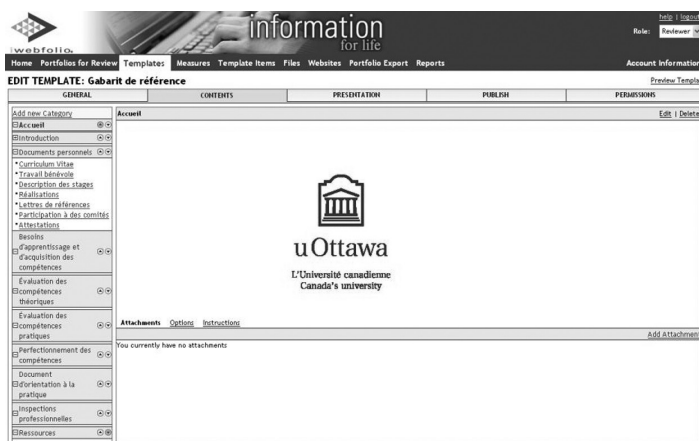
iwebfolio.

information
for life

help | logout

Role: Reviewer

Home Portfolios for Review Templates Measures Template Items Files Websites Portfolio Export Reports

Account Information

EDIT TEMPLATE: Gabarit de référence

Preview Templa

| GENERAL | CONTENTS | PRESENTATION | PUBLISH | PERMISSIONS |
|---|---|---|---|---|

Add new Category
Accueil
Introduction
Documents personnels
• Curriculum Vitae
• Travail bénévole
• Description des stages
• Réalisations
• Lettres de références
• Participation à des comités
• Attestations
Besoins d'apprentissage et d'acquisition des compétences
Évaluation des compétences théoriques
Évaluation des compétences pratiques
Perfectionnement des compétences
Document d'orientation à la pratique
Inspections professionnelles
Ressources

Accueil

Edit | Delete

uOttawa

L'Université canadienne
Canada's university

Attachments Options Instructions

Add Attachmen

You currently have no attachments